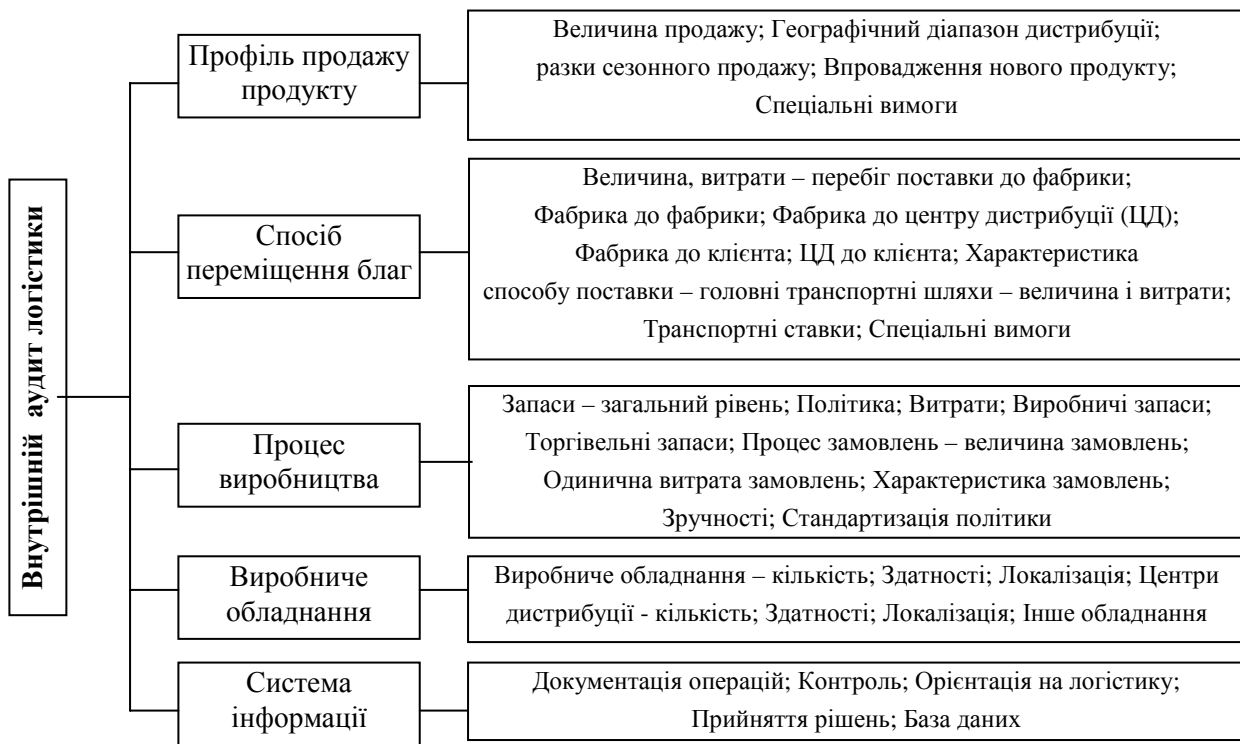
Внутрішній аудит логістики

Профіль продажу продукту

Величина продажу; Географічний діапазон дистрибуції; разки сезонного продажу; Впровадження нового продукту; Спеціальні вимоги

Спосіб переміщення благ

Величина, витрати – перебіг поставки до фабрики; Фабрика до фабрики; Фабрика до центру дистрибуції (ЦД); Фабрика до клієнта; ЦД до клієнта; Характеристика способу поставки – головні транспортні шляхи – величина і витрати; Транспортні ставки; Спеціальні вимоги

Процес виробництва

Запаси – загальний рівень; Політика; Витрати; Виробничі запаси; Торгівельні запаси; Процес замовлень – величина замовлень; Одинична витрата замовлень; Характеристика замовлень; Зручності; Стандартизація політики

Виробниче обладнання

Виробниче обладнання – кількість; Здатності; Локалізація; Центри дистрибуції - кількість; Здатності; Локалізація; Інше обладнання

Система інформації

Документація операцій; Контроль; Орієнтація на логістику; Прийняття рішень; База даних